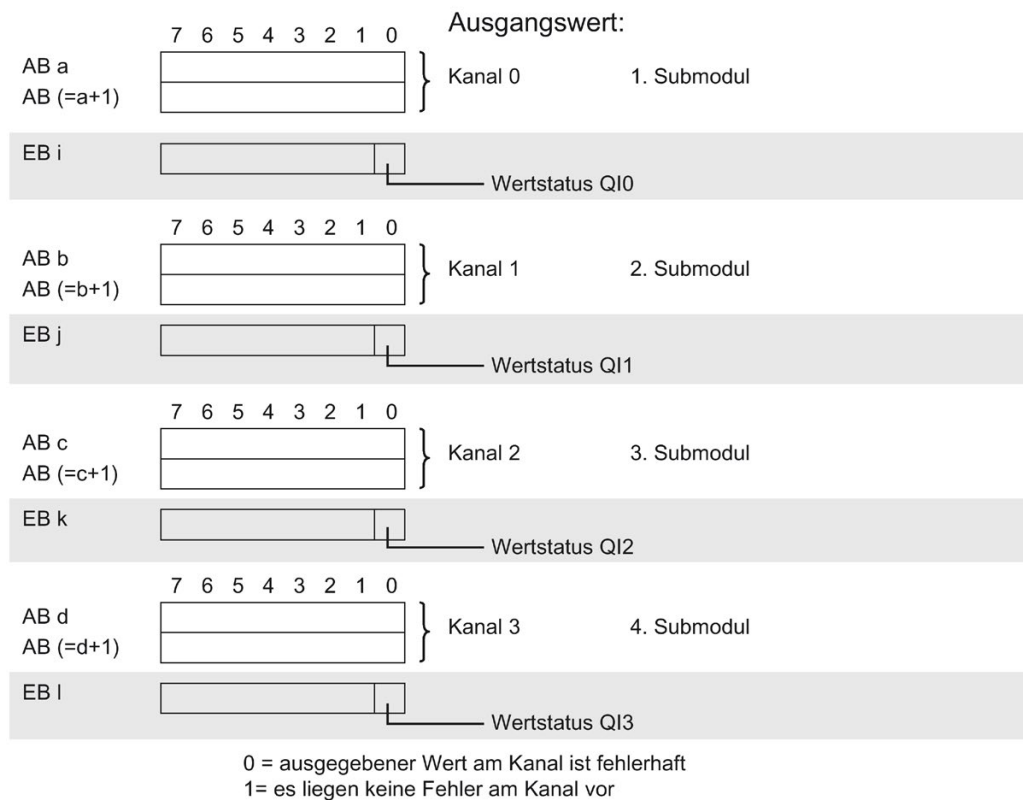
7 6 5 4 3 2 1 0

Ausgangswert:

AB a
AB (=a+1)

Kanal 0

1. Submodul

EB i

Wertstatus QI0

7 6 5 4 3 2 1 0

AB b
AB (=b+1)

Kanal 1

2. Submodul

EB j

Wertstatus QI1

7 6 5 4 3 2 1 0

AB c
AB (=c+1)

Kanal 2

3. Submodul

EB k

Wertstatus QI2

7 6 5 4 3 2 1 0

AB d
AB (=d+1)

Kanal 3

4. Submodul

EB l

Wertstatus QI3

0 = ausgegebener Wert am Kanal ist fehlerhaft
1= es liegen keine Fehler am Kanal vor